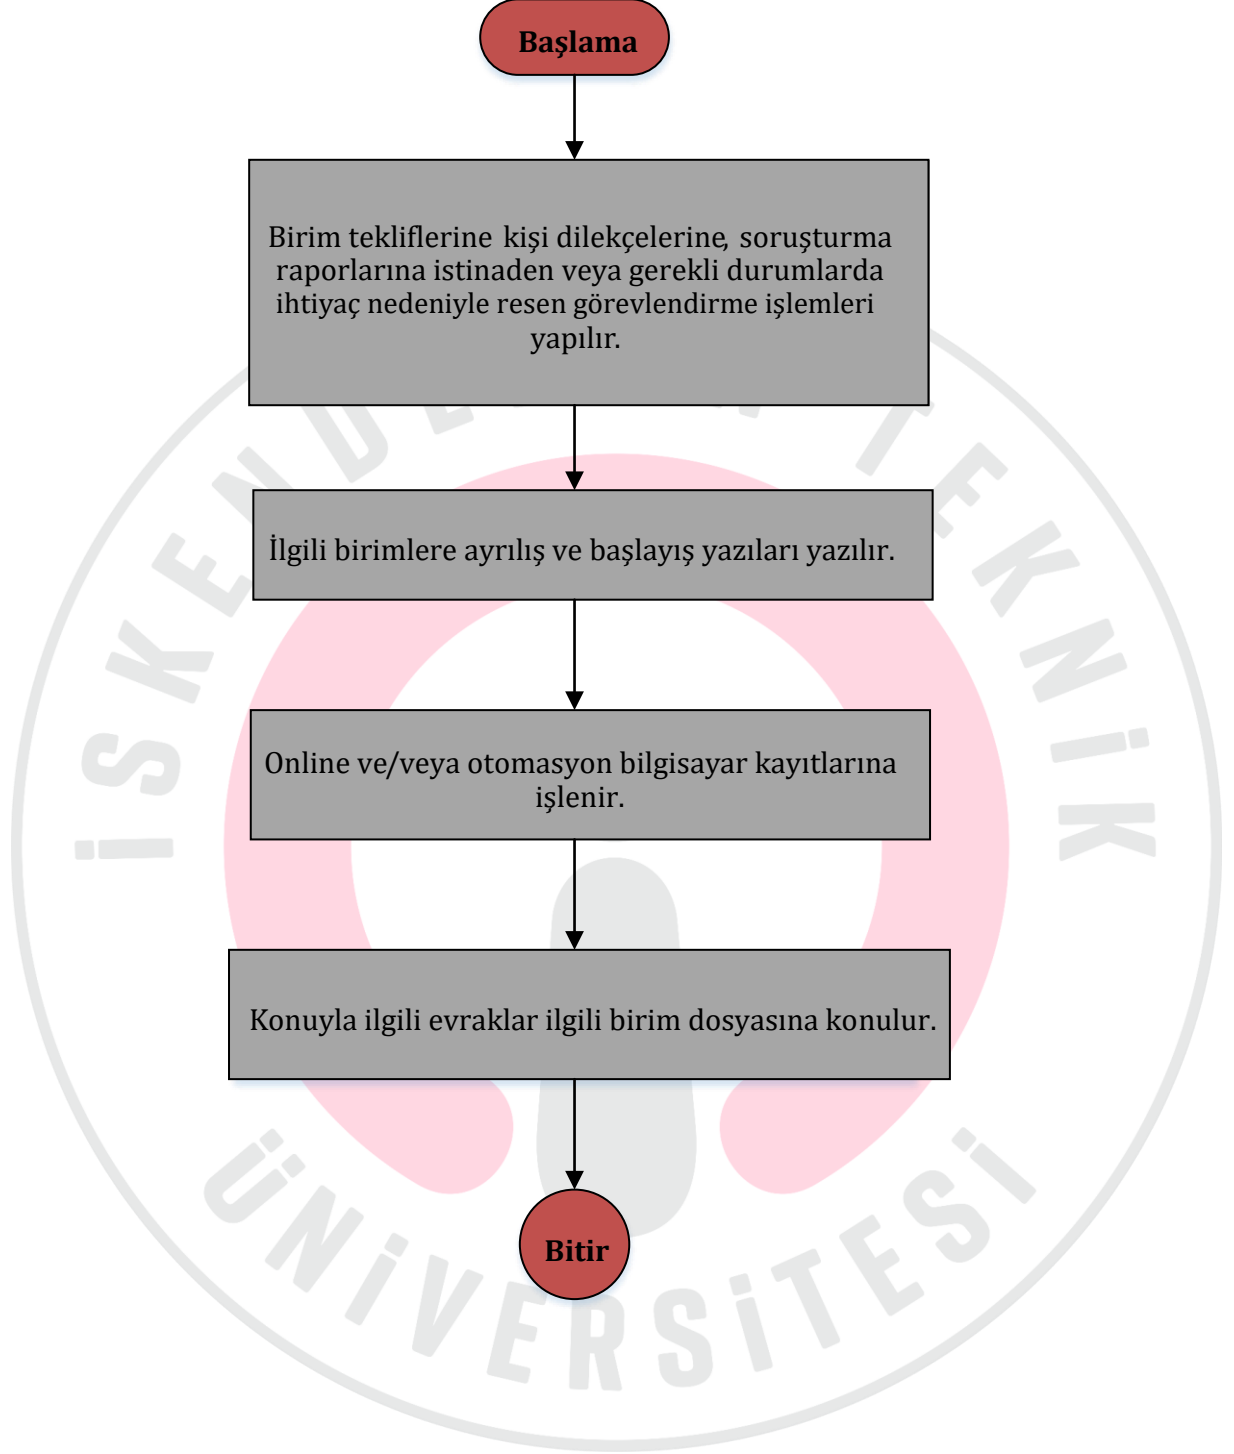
Başlama

Birim tekliflerine kişi dilekçelerine, soruşturma raporlarına istinaden veya gerekli durumlarda ihtiyaç nedeniyle resen görevlendirme işlemleri yapılır.

İlgili birimlere ayrılış ve başlayış yazıları yazılır.

Online ve/veya otomasyon bilgisayar kayıtlarına işlenir.

Konuyla ilgili evraklar ilgili birim dosyasına konulur.

Bitir

İSKENDERUN TEKNİK ÜNİVERSİTESİ